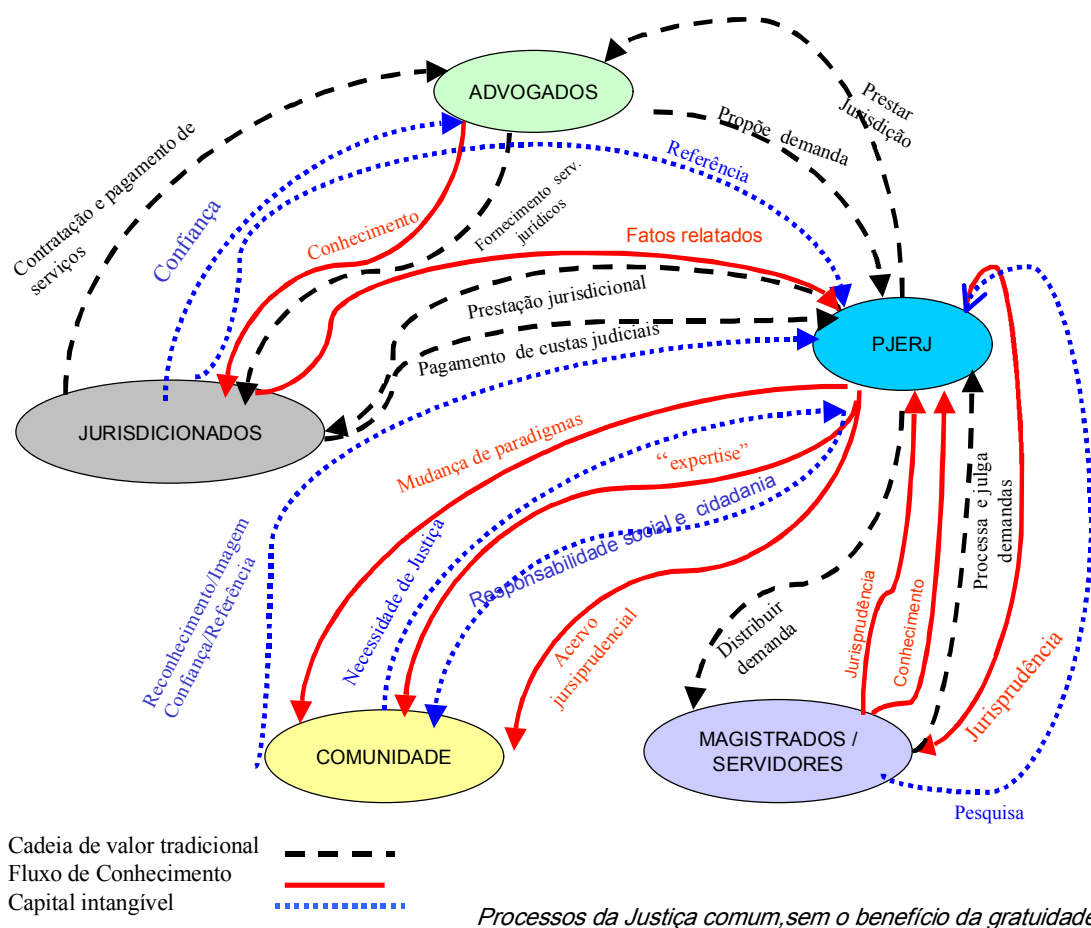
ADVOGADOS

Prestar Jurisdição

Propõe demanda

Referência

Contratação e pagamento de serviços

Confiança

Fornecimento serv. jurídicos

Conhecimento

Fatos relatados

Prestação jurisdicional

Pagamento de custas judiciais

PJERJ

JURISDICIONADOS

Mudança de paradigmas

"expertise"

Responsabilidade social e cidadania

Necessidade de Justiça

Reconhecimento/Imagem Confiança/Referência

Acervo jurisprudencial

Distribuir demanda

Jurisprudência

Conhecimento

Processa e julga demandas

Jurisprudência

COMUNIDADE

MAGISTRADOS / SERVIDORES

Pesquisa

Cadeia de valor tradicional
Fluxo de Conhecimento
Capital intangível

Processos da Justiça comum,sem o benefício da gratuidade